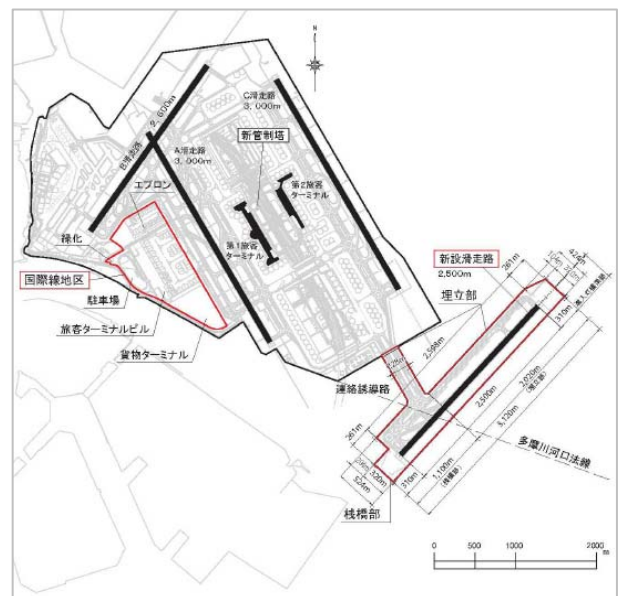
N

C滑走路
3,000m

B滑走路 2,500m

新管制塔

A滑走路
3,000m

第2旅客ターミナル

エプロン

緑化

第1旅客ターミナル

国際線地区

駐車場

旅客ターミナルビル

貨物ターミナル

新設滑走路
2,500m

埋立部

連絡誘導路

多摩川河口法線

桟橋部

261m

2,500m

3,020m

3,120m

1,100m

310m

261m

520m

524m

310m

0 500 1000 2000 m